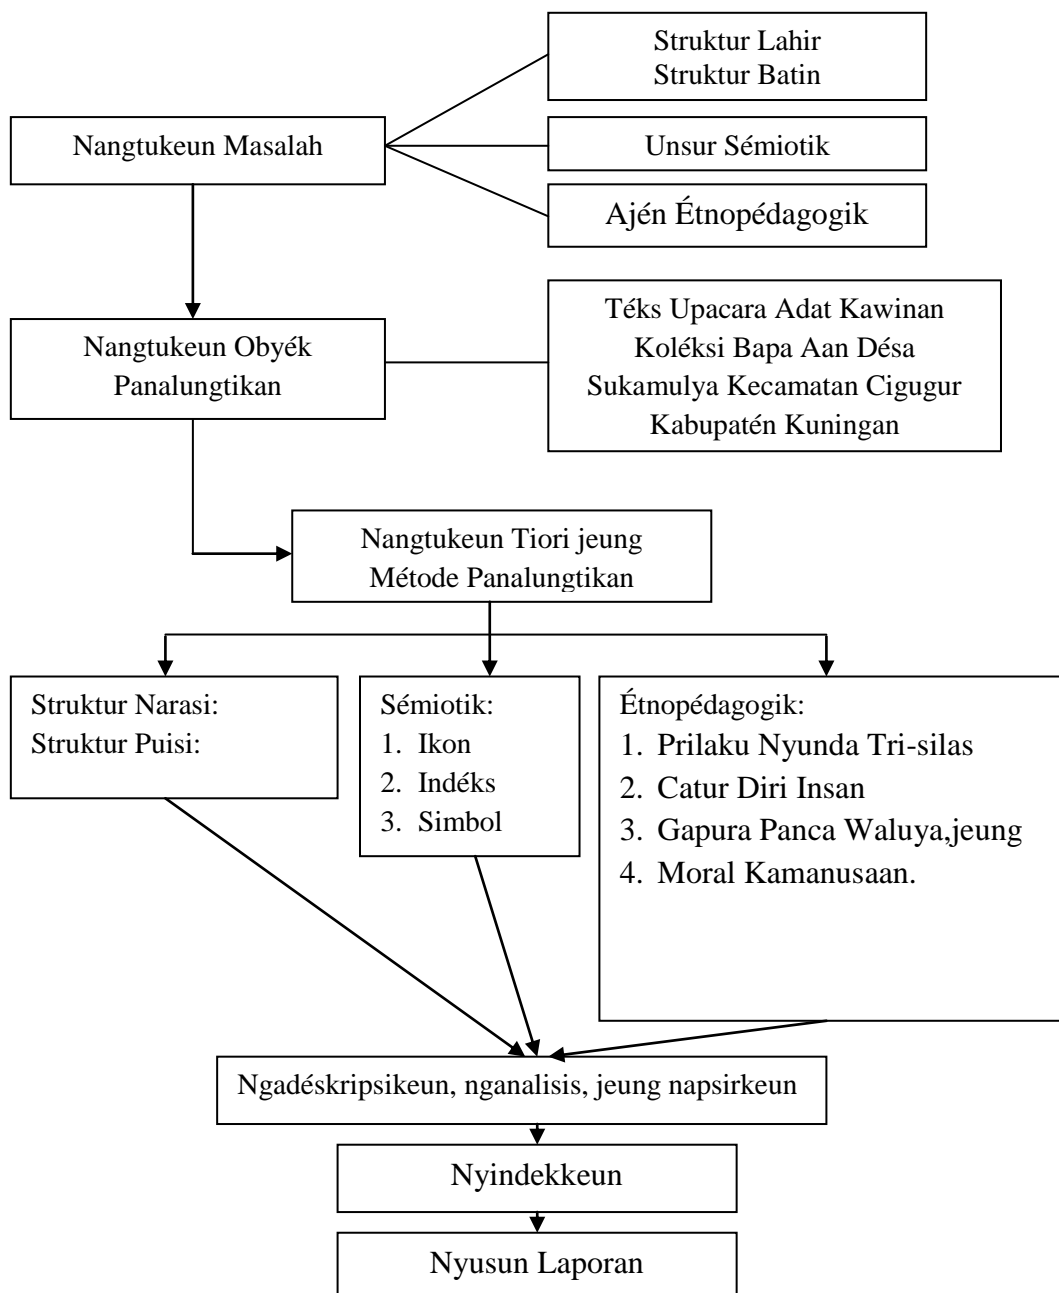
Struktur Lahir
Struktur Batin

Nangtukeun Masalah

Unsur Sémiotik

Ajén Étnopédagogik

Nangtukeun Obyék Panalungtikan

Téks Upacara Adat Kawinan Koléksi Bapa Aan Désa Sukamulya Kecamatan Cigugur Kabupatén Kuningan

Nangtukeun Tiori jeung Métode Panalungtikan

Struktur Narasi:
Struktur Puisi:

Sémiotik:
1. Ikon
2. Indéks
3. Simbol

Étnopédagogik:
1. Prilaku Nyunda Tri-silas
2. Catur Diri Insan
3. Gapura Panca Waluya,jeung
4. Moral Kamanusaan.

Ngadéskripsikeun, nganalisis, jeung napsirkeun

Nyindekkeun

Nyusun Laporan